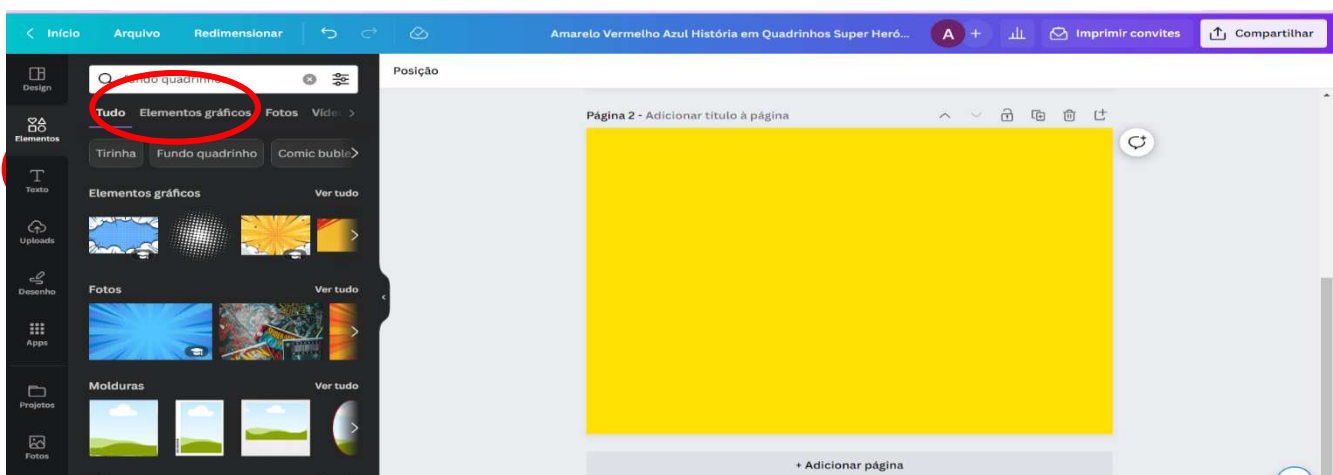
< Início Arquivo Redimensionar

Amarelo Vermelho Azul História em Quadrinhos Super Heró...

A +

Imprimir convites

Compartilhar

Design

Elementos

Texto

Uploads

Desenho

Apps

Projetos

Fotos

fundo quadrinho

Tudo Elementos gráficos Fotos Víde >

Tirinha Fundo quadrinho Comic buble >

Elementos gráficos Ver tudo

Fotos Ver tudo

Molduras Ver tudo

Posição

Página 2 - Adicionar título à página

+ Adicionar página